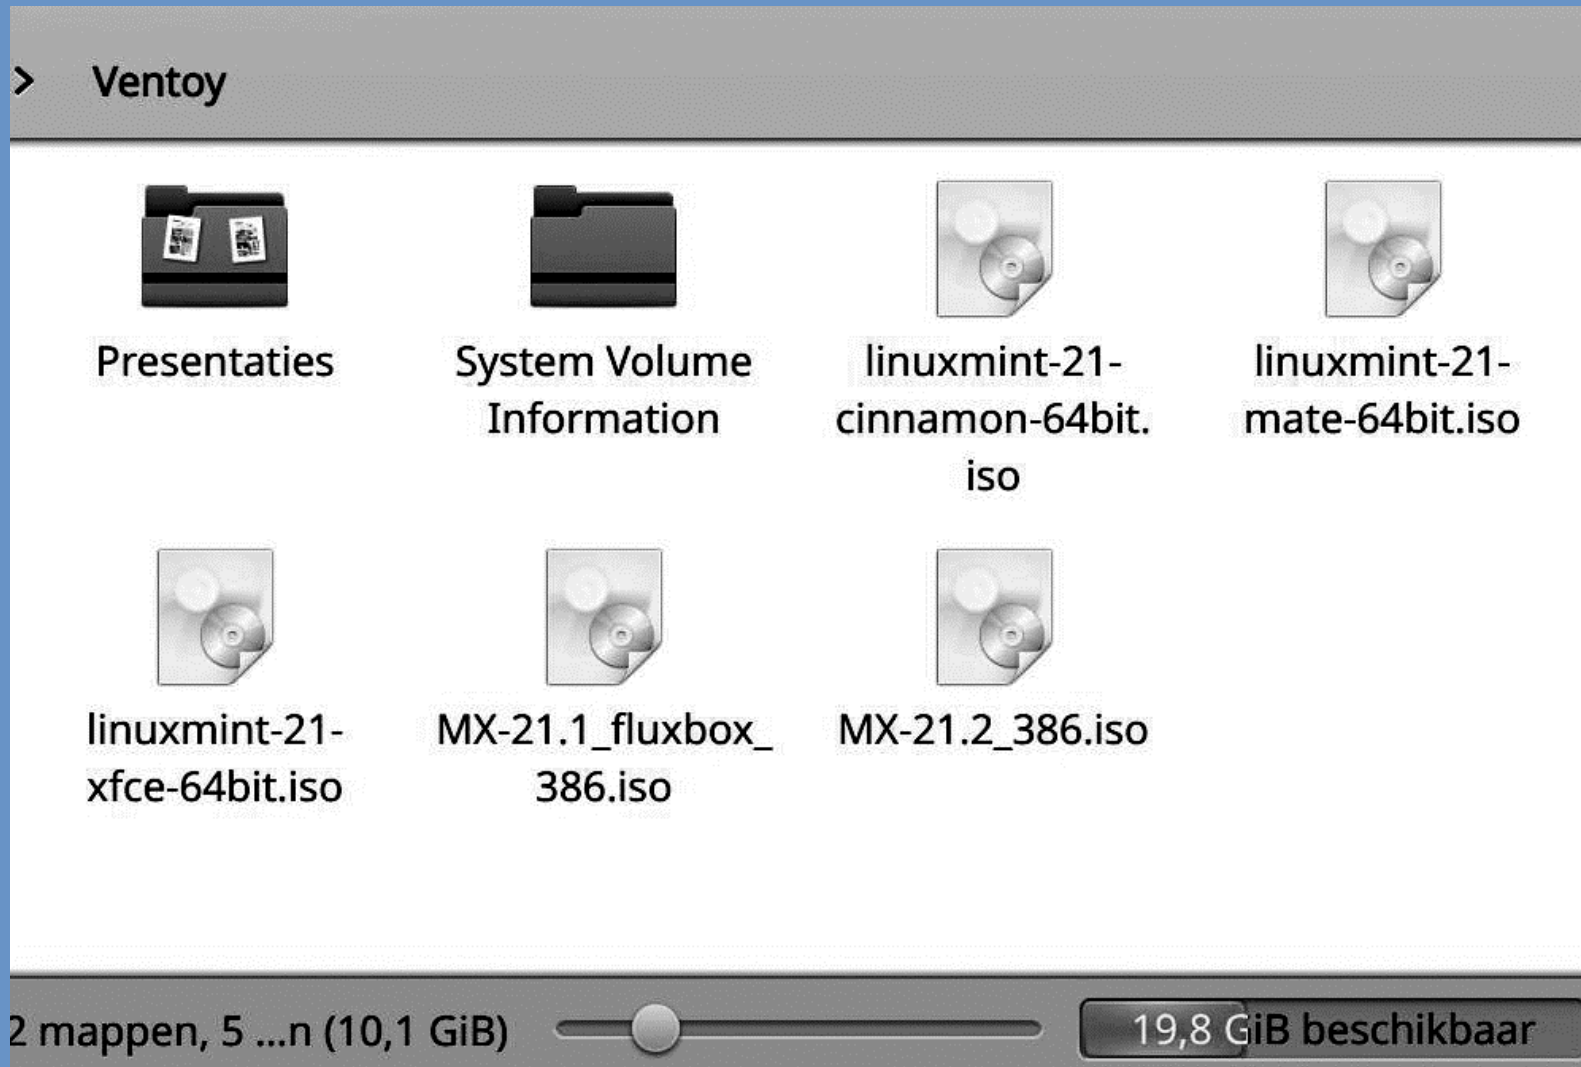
Ventoy

Presentaties

System Volume Information

linuxmint-21-cinnamon-64bit.iso

linuxmint-21-mate-64bit.iso

linuxmint-21-xfce-64bit.iso

MX-21.1_fluxbox_386.iso

MX-21.2_386.iso

2 mappen, 5 ...n (10,1 GiB)

19,8 GiB beschikbaar